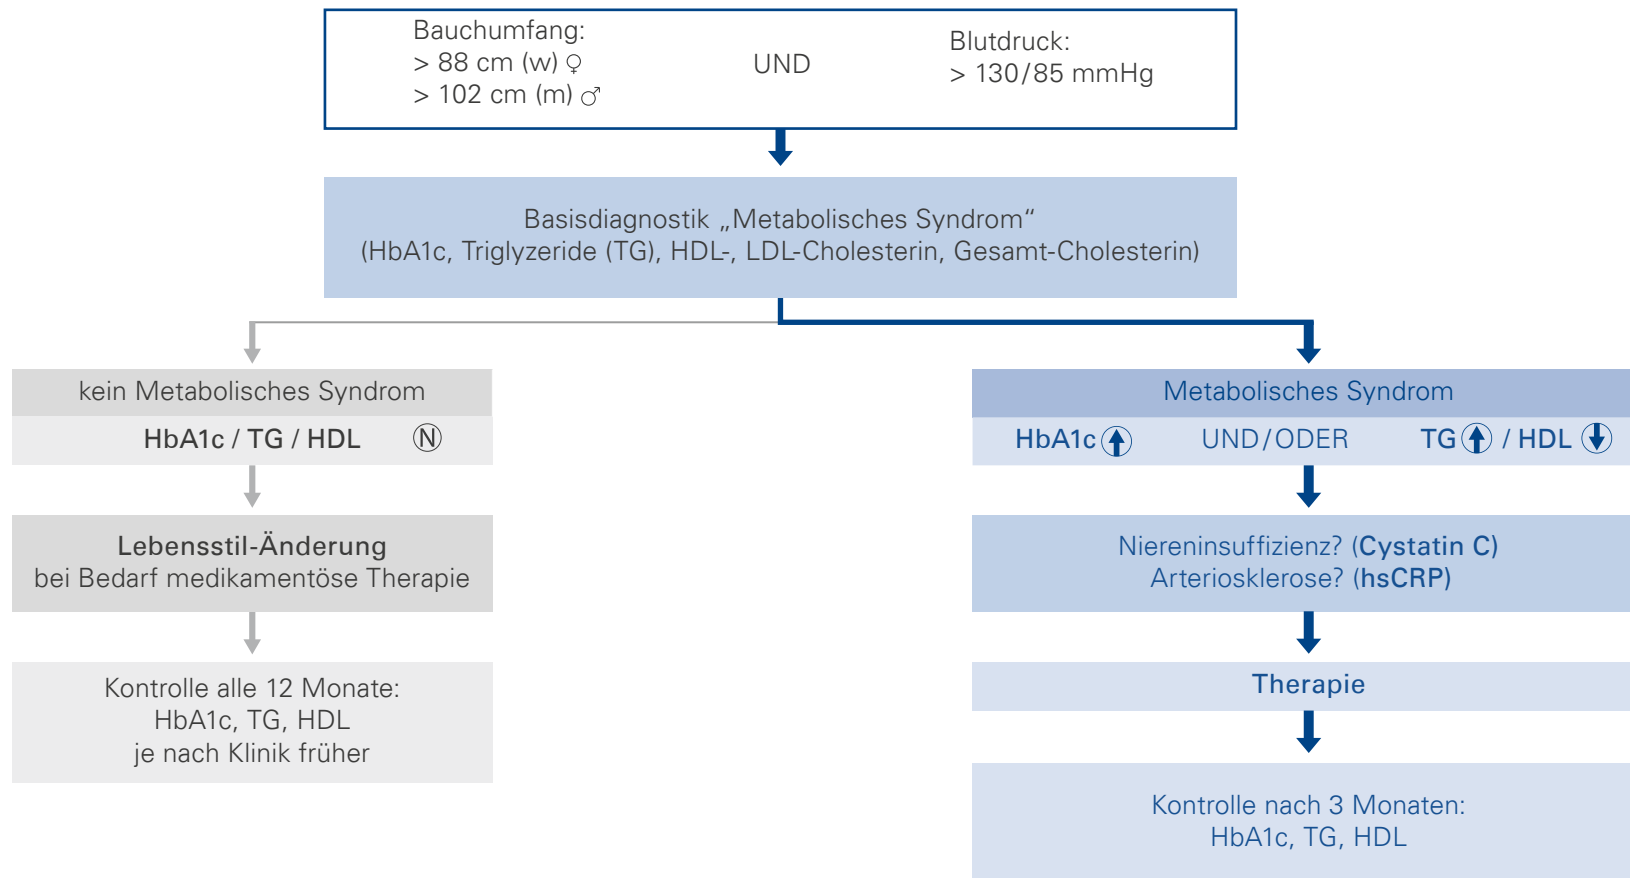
Bauchumfang:
> 88 cm (w) ♀
> 102 cm (m) ♂

UND

Blutdruck:
> 130/85 mmHg

Basisdiagnostik „Metabolisches Syndrom“
(HbA1c, Triglyzeride (TG), HDL-, LDL-Cholesterin, Gesamt-Cholesterin)

kein Metabolisches Syndrom

HbA1c / TG / HDL Ⓝ

Lebensstil-Änderung
bei Bedarf medikamentöse Therapie

Kontrolle alle 12 Monate:
HbA1c, TG, HDL
je nach Klinik früher

Metabolisches Syndrom

HbA1c ↑ UND/ODER TG ↑ / HDL ↓

Niereninsuffizienz? (Cystatin C)
Arteriosklerose? (hsCRP)

Therapie

Kontrolle nach 3 Monaten:
HbA1c, TG, HDL